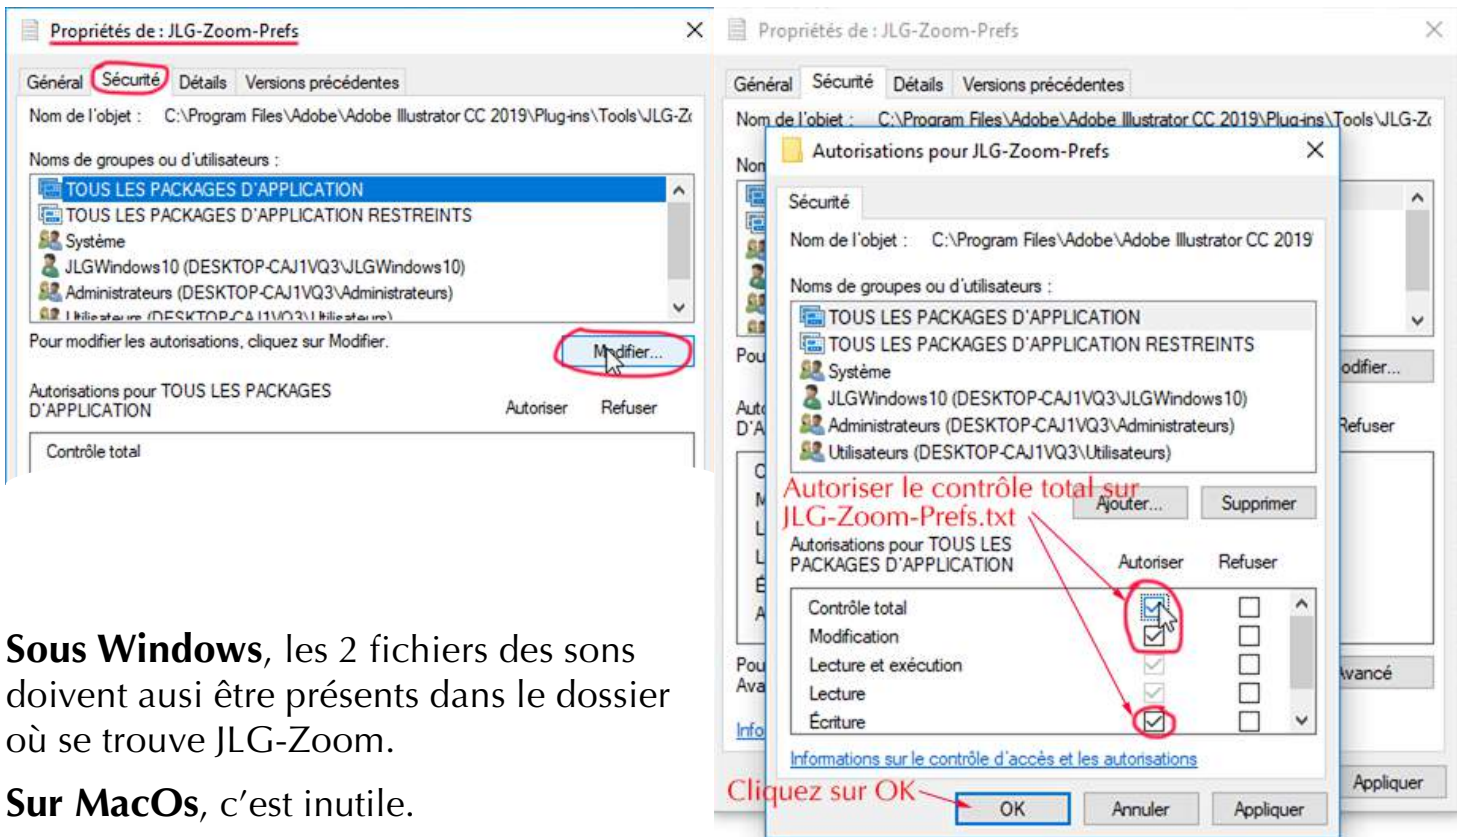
Propriétés de : JLG-Zoom-Prefs

Général | Sécurité | Détails | Versions précédentes

Nom de l'objet : C:\Program Files\Adobe\Adobe Illustrator CC 2019\Plug-ins\Tools\JLG-Z

Noms de groupes ou d'utilisateurs :

TOUS LES PACKAGES D'APPLICATION
TOUS LES PACKAGES D'APPLICATION RESTREINTS
Système
JLGWindows10 (DESKTOP-CAJ1VQ3\JLGWindows10)
Administrateurs (DESKTOP-CAJ1VQ3\Administrateurs)
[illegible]

Pour modifier les autorisations, cliquez sur Modifier.

Modifier...

Autorisations pour TOUS LES PACKAGES D'APPLICATION | Autoriser | Refuser

Contrôle total

**Sous Windows**, les 2 fichiers des sons doivent ausi être présents dans le dossier où se trouve JLG-Zoom.

**Sur MacOs**, c'est inutile.

Propriétés de : JLG-Zoom-Prefs

Général | Sécurité | Détails | Versions précédentes

Nom de l'objet : C:\Program Files\Adobe\Adobe Illustrator CC 2019\Plug-ins\Tools\JLG-Z

Autorisations pour JLG-Zoom-Prefs

Sécurité

Nom de l'objet : C:\Program Files\Adobe\Adobe Illustrator CC 2019

Noms de groupes ou d'utilisateurs :

TOUS LES PACKAGES D'APPLICATION
TOUS LES PACKAGES D'APPLICATION RESTREINTS
Système
JLGWindows10 (DESKTOP-CAJ1VQ3\JLGWindows10)
Administrateurs (DESKTOP-CAJ1VQ3\Administrateurs)
Utilisateurs (DESKTOP-CAJ1VQ3\Utilisateurs)

Autoriser le contrôle total sur JLG-Zoom-Prefs.txt

Ajouter... | Supprimer

Autorisations pour TOUS LES PACKAGES D'APPLICATION | Autoriser | Refuser

Contrôle total
Modification
Lecture et exécution
Lecture
Écriture

Informations sur le contrôle d'accès et les autorisations

Cliquez sur OK

OK | Annuler | Appliquer

odifier...
Refuser
vancé
Appliquer